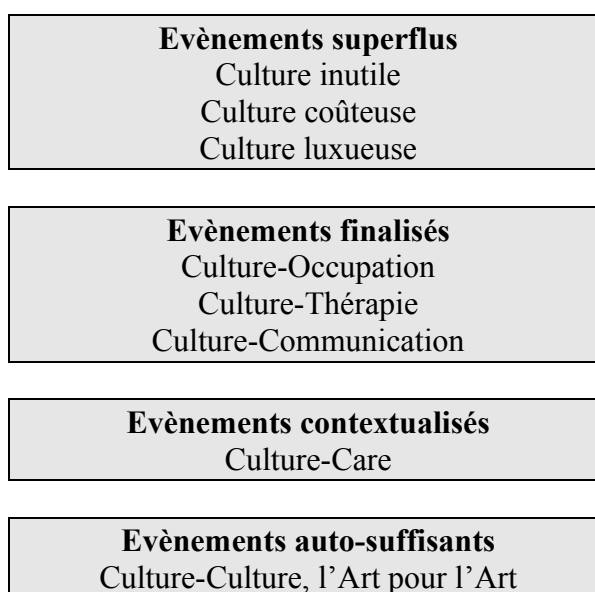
**Evènements superflus**
Culture inutile
Culture coûteuse
Culture luxueuse

**Evènements finalisés**
Culture-Occupation
Culture-Thérapie
Culture-Communication

**Evènements contextualisés**
Culture-Care

**Evènements auto-suffisants**
Culture-Culture, l'Art pour l'Art